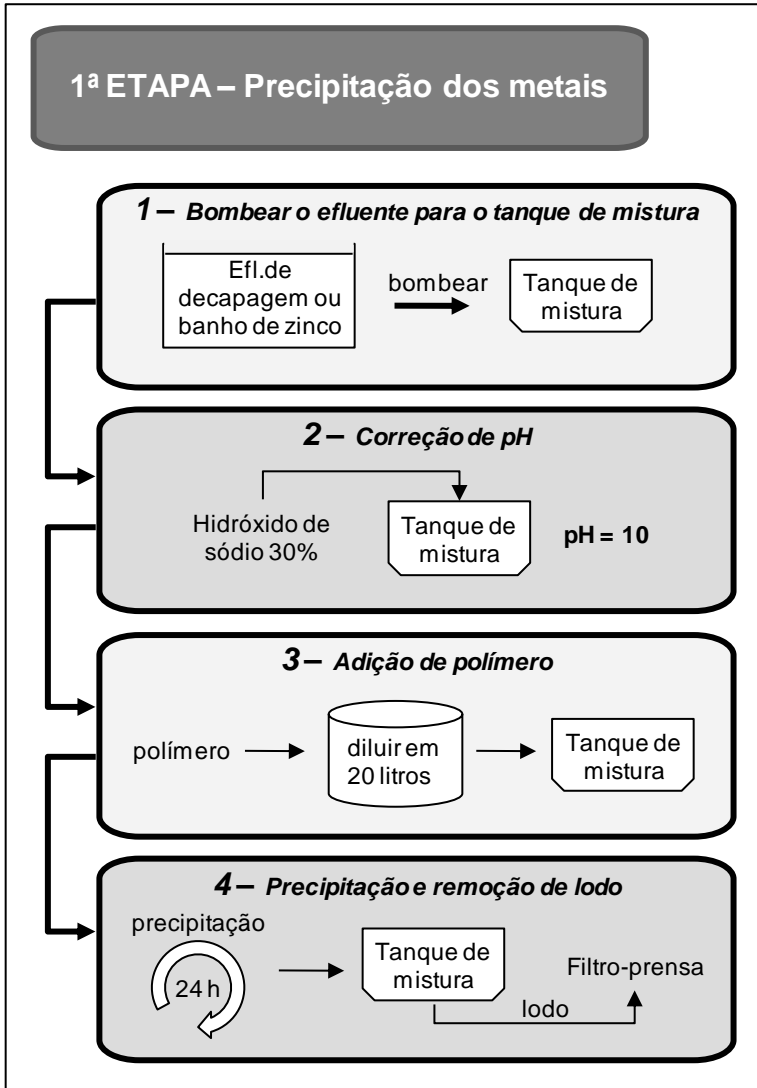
1ª ETAPA – Precipitação dos metais

1 – Bombear o efluente para o tanque de mistura

Efl.de decapagem ou banho de zinco

bombear

Tanque de mistura

2 – Correção de pH

Hidróxido de sódio 30%

Tanque de mistura

pH = 10

3 – Adição de polímero

polímero

diluir em 20 litros

Tanque de mistura

4 – Precipitação e remoção de lodo

precipitação

24 h

Tanque de mistura

Filtro-prensa

lodo